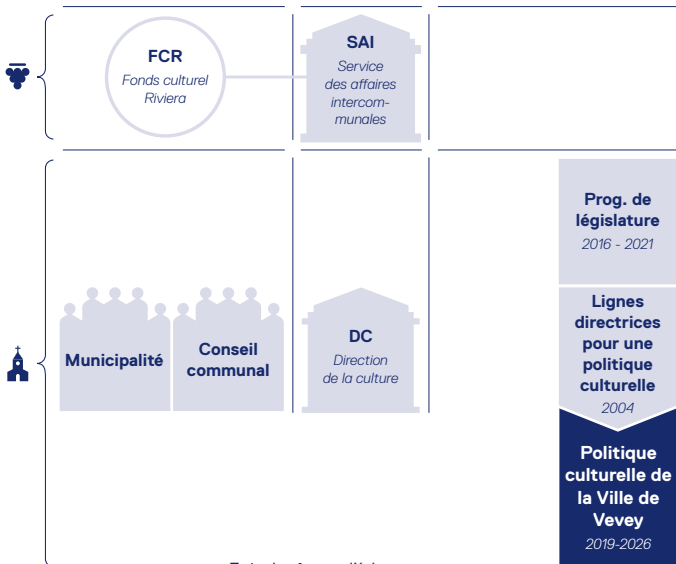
FCR
Fonds culturel Riviera

SAI
Service des affaires intercommunales

Prog. de législature
2016 - 2021

Lignes directrices pour une politique culturelle
2004

Municipalité

Conseil communal

DC
Direction de la culture

Politique culturelle de la Ville de Vevey
2019-2026

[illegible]